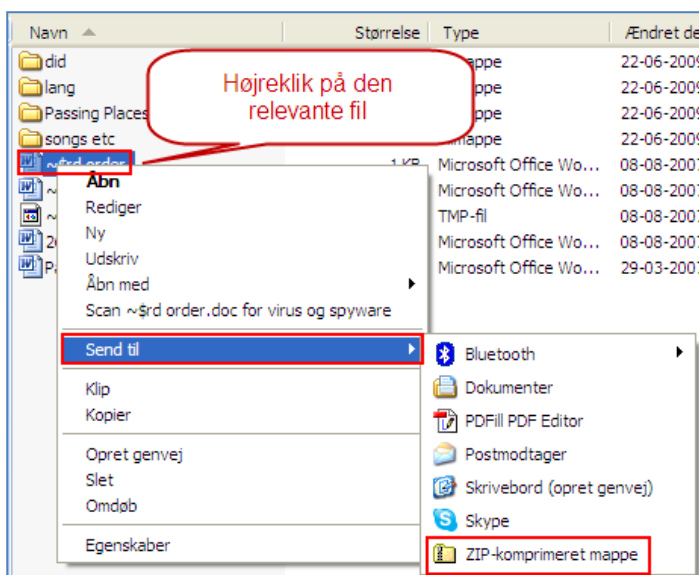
| Navn | Størrelse | Type | Ændret de |
|---|---|---|---|
| did | | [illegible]appe | 22-06-2009 |
| lang | | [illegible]appe | 22-06-2009 |
| Passing Places | | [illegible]appe | 22-06-2009 |
| songs etc | | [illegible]mappe | 22-06-2009 |
| ~$rd order | 1 KB | Microsoft Office Wo... | 08-08-2007 |
| ~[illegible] | | Microsoft Office Wo... | 08-08-2007 |
| ~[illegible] | | TMP-fil | 08-08-2007 |
| 2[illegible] | | Microsoft Office Wo... | 08-08-2007 |
| P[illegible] | | Microsoft Office Wo... | 29-03-2007 |

Højreklik på den relevante fil

Åbn
Rediger
Ny
Udskriv
Åbn med
Scan ~$rd order.doc for virus og spyware

Send til

Klip
Kopier

Opret genvej
Slet
Omdøb

Egenskaber

Bluetooth
Dokumenter
PDFill PDF Editor
Postmodtager
Skrivebord (opret genvej)
Skype
ZIP-komprimeret mappe